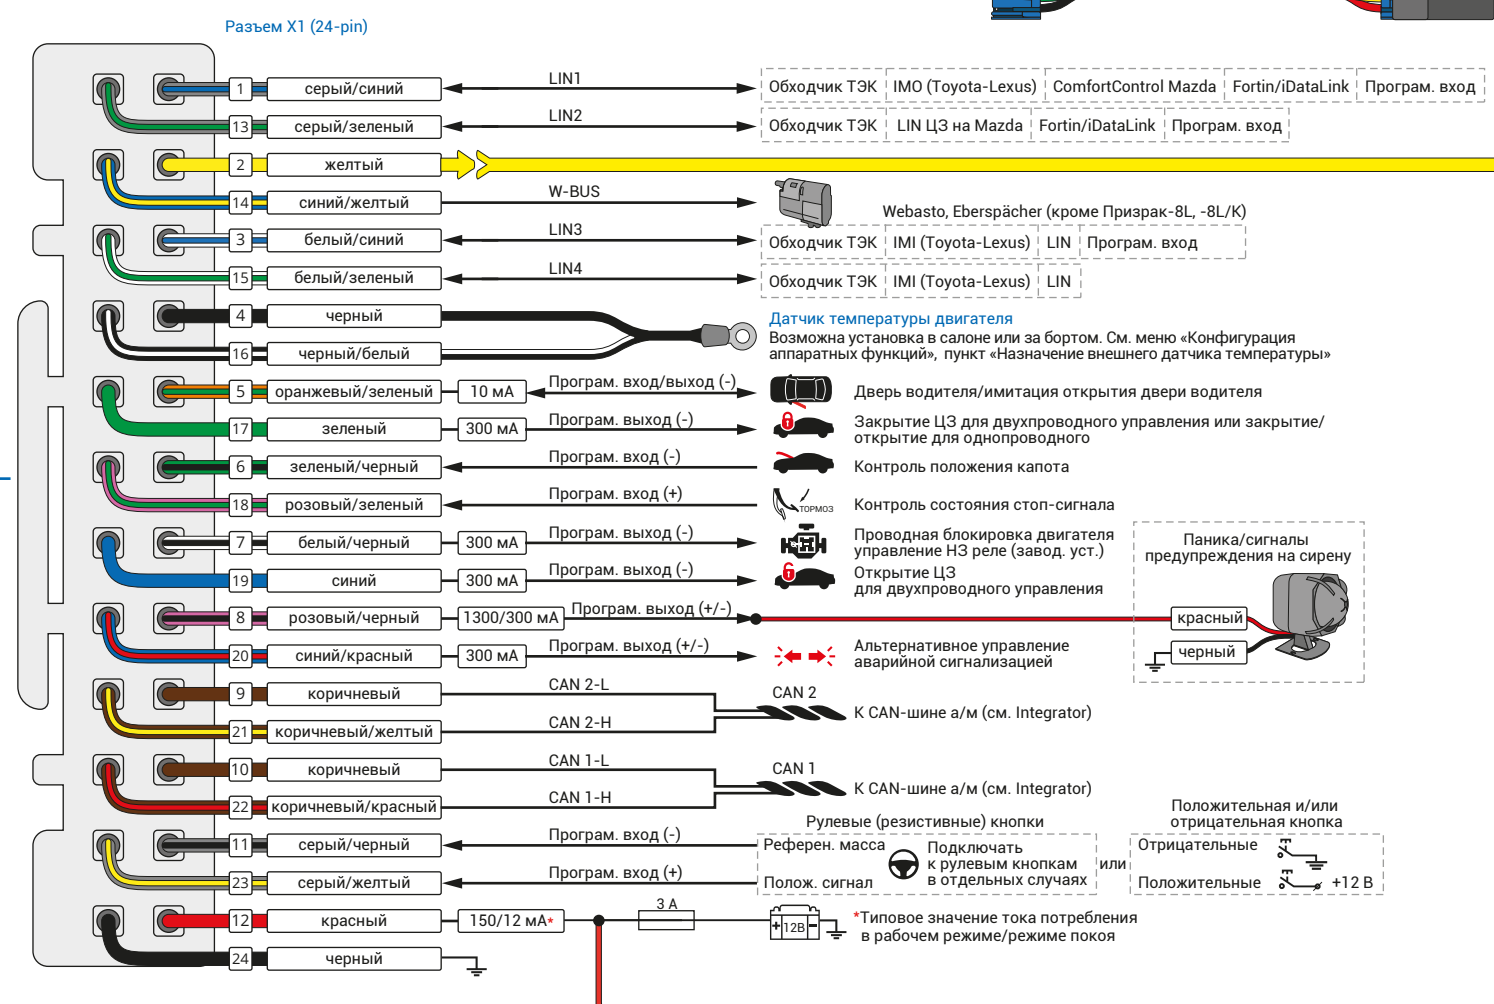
Разъем X1 (24-pin)

1 серый/синий LIN1 Обходчик ТЭК IMO (Toyota-Lexus) ComfortControl Mazda Fortin/iDataLink Програм. вход

13 серый/зеленый LIN2 Обходчик ТЭК LIN ЦЗ на Mazda Fortin/iDataLink Програм. вход

2 желтый

14 синий/желтый W-BUS Webasto, Eberspächer (кроме Призрак-8L, -8L/K)

3 белый/синий LIN3 Обходчик ТЭК IMI (Toyota-Lexus) LIN Програм. вход

15 белый/зеленый LIN4 Обходчик ТЭК IMI (Toyota-Lexus) LIN

4 черный

16 черный/белый

Датчик температуры двигателя
Возможна установка в салоне или за бортом. См. меню «Конфигурация аппаратных функций», пункт «Назначение внешнего датчика температуры»

5 оранжевый/зеленый 10 мА Програм. вход/выход (-) Дверь водителя/имитация открытия двери водителя

17 зеленый 300 мА Програм. выход (-) Закрытие ЦЗ для двухпроводного управления или закрытие/открытие для однопроводного

6 зеленый/черный Програм. вход (-) Контроль положения капота

18 розовый/зеленый Програм. вход (+) ТОРМОЗ Контроль состояния стоп-сигнала

7 белый/черный 300 мА Програм. выход (-) Проводная блокировка двигателя управление НЗ реле (завод. уст.)

19 синий 300 мА Програм. выход (-) Открытие ЦЗ для двухпроводного управления

Паника/сигналы предупреждения на сирену

8 розовый/черный 1300/300 мА Програм. выход (+/-) красный черный

20 синий/красный 300 мА Програм. выход (+/-) Альтернативное управление аварийной сигнализацией

9 коричневый CAN 2-L

21 коричневый/желтый CAN 2-H CAN 2 К CAN-шине а/м (см. Integrator)

10 коричневый CAN 1-L

22 коричневый/красный CAN 1-H CAN 1 К CAN-шине а/м (см. Integrator)

Рулевые (резистивные) кнопки
Положительная и/или отрицательная кнопка

11 серый/черный Програм. вход (-) Референ. масса Подключать к рулевым кнопкам в отдельных случаях или Отрицательные

23 серый/желтый Програм. вход (+) Полож. сигнал Положительные +12 В

12 красный 150/12 мА* 3 А 12В *Типовое значение тока потребления в рабочем режиме/режиме покоя

24 черный